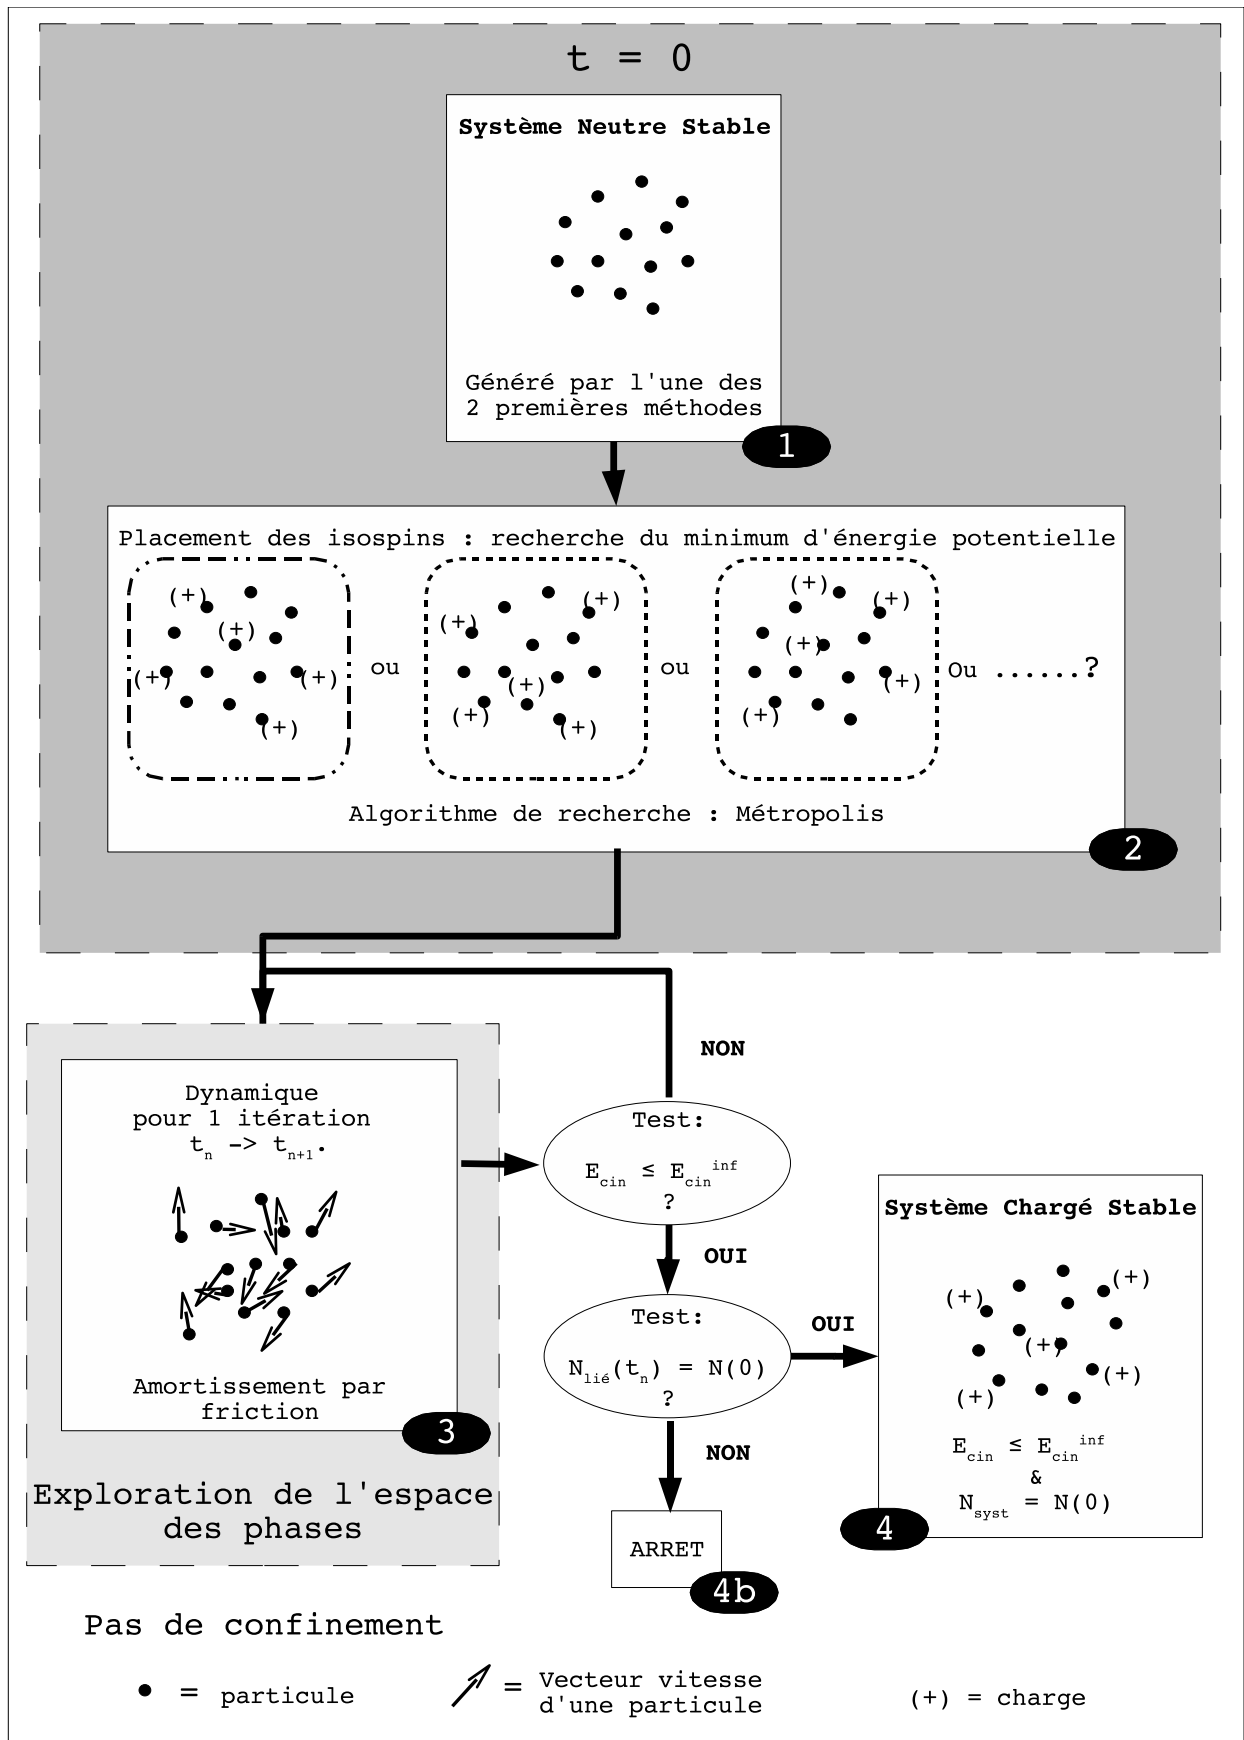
t = 0

Système Neutre Stable

Généré par l'une des 2 premières méthodes

1

Placement des isospins : recherche du minimum d'énergie potentielle

(+) (+) (+) (+) (+)

ou

(+) (+) (+) (+) (+)

ou

(+) (+) (+) (+) (+)

Ou ......?

Algorithme de recherche : Métropolis

2

NON

Dynamique pour 1 itération $t_n$ -> $t_{n+1}$.

Amortissement par friction

3

Exploration de l'espace des phases

Test:

$E_{cin} \leq E_{cin}^{inf}$ ?

OUI

Test:

$N_{lié}(t_n) = N(0)$ ?

OUI

NON

ARRET

4b

Système Chargé Stable

(+) (+) (+) (+) (+)

$E_{cin} \leq E_{cin}^{inf}$ & $N_{syst} = N(0)$

4

Pas de confinement

• = particule

= Vecteur vitesse d'une particule

(+) = charge